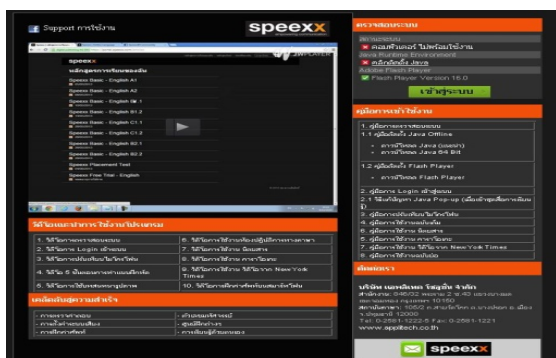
Support การใช้งาน

speexx

speexx

หลักสูตรการเรียนของฉัน

Speexx Basic - English A1

Speexx Basic - English A2

Speexx Basic - English B1

Speexx Basic - English B1.2

Speexx Basic - English C1.1

Speexx Basic - English C1.2

Speexx Basic - English B2.1

Speexx Basic - English B2.2

Speexx Placement Test

Speexx Free Trial - English

JW PLAYER

วีดีโอแนะนำการใช้งานโปรแกรม

| | |
|---|---|
| 1. วีดีโอการตรวจสอบระบบ | 6. วีดีโอการใช้งานห้องปฏิบัติการทางภาษา |
| 2. วีดีโอการ Login เข้าระบบ | 7. วีดีโอการใช้งาน อีเมลล์ |
| 3. วีดีโอการปรับเทียบไมโครโฟน | 8. วีดีโอการใช้งาน ภาษาไวยากรณ์ |
| 4. วีดีโอ 5 ขั้นตอนการเรียนภาษาอังกฤษ | 9. วีดีโอการใช้งาน วีดีโอจาก New York Times |
| 5. วีดีโอการใช้งานระบบการเรียน | 10. วีดีโอการฝึกการพิมพ์ด้วยภาษาอังกฤษ |

บทสัมภาษณ์ความสำเร็จ

- การตรวจสอบ
- การฝึกสำเนียงและเสียง
- การฝึกอ่าน
- ดำเนินการทดลองฟรี
- สรุปผลการเรียน
- การเรียนรู้ด้วยตนเอง

ตรวจสอบระบบ

ตรวจสอบ
คอมพิวเตอร์ ไม่พร้อมใช้งาน
Java Runtime Environment
คลิกติดตั้ง Java
Adobe Flash Player
Flash Player Version 16.0
เข้าสู่ระบบ

คู่มือการเข้าใช้งาน

1. คู่มือการตรวจสอบระบบ
1.1 คู่มือติดตั้ง Java Offline
- ดาวน์โหลด Java (32bit)
- ดาวน์โหลด Java 64 Bit
1.2 คู่มือติดตั้ง Flash Player
- ดาวน์โหลด Flash Player
2. คู่มือการ Login เข้าสู่ระบบ
2.1 วิธีแก้ปัญหา Java Pop-up (เมื่อเข้าสู่เครื่องการเรียน)
3. คู่มือการปรับเทียบไมโครโฟน
4. คู่มือการใช้งานห้องเรียน
5. คู่มือการใช้งาน อีเมลล์
6. คู่มือการใช้งาน ภาษาไวยากรณ์
7. คู่มือการใช้งาน วีดีโอจาก New York Times
8. คู่มือการใช้งานแบบฝึก

ติดต่อเรา

บริษัท แอพพ์เทค โซลูชั่น จำกัด
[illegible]
www.apptech.co.th

speexx